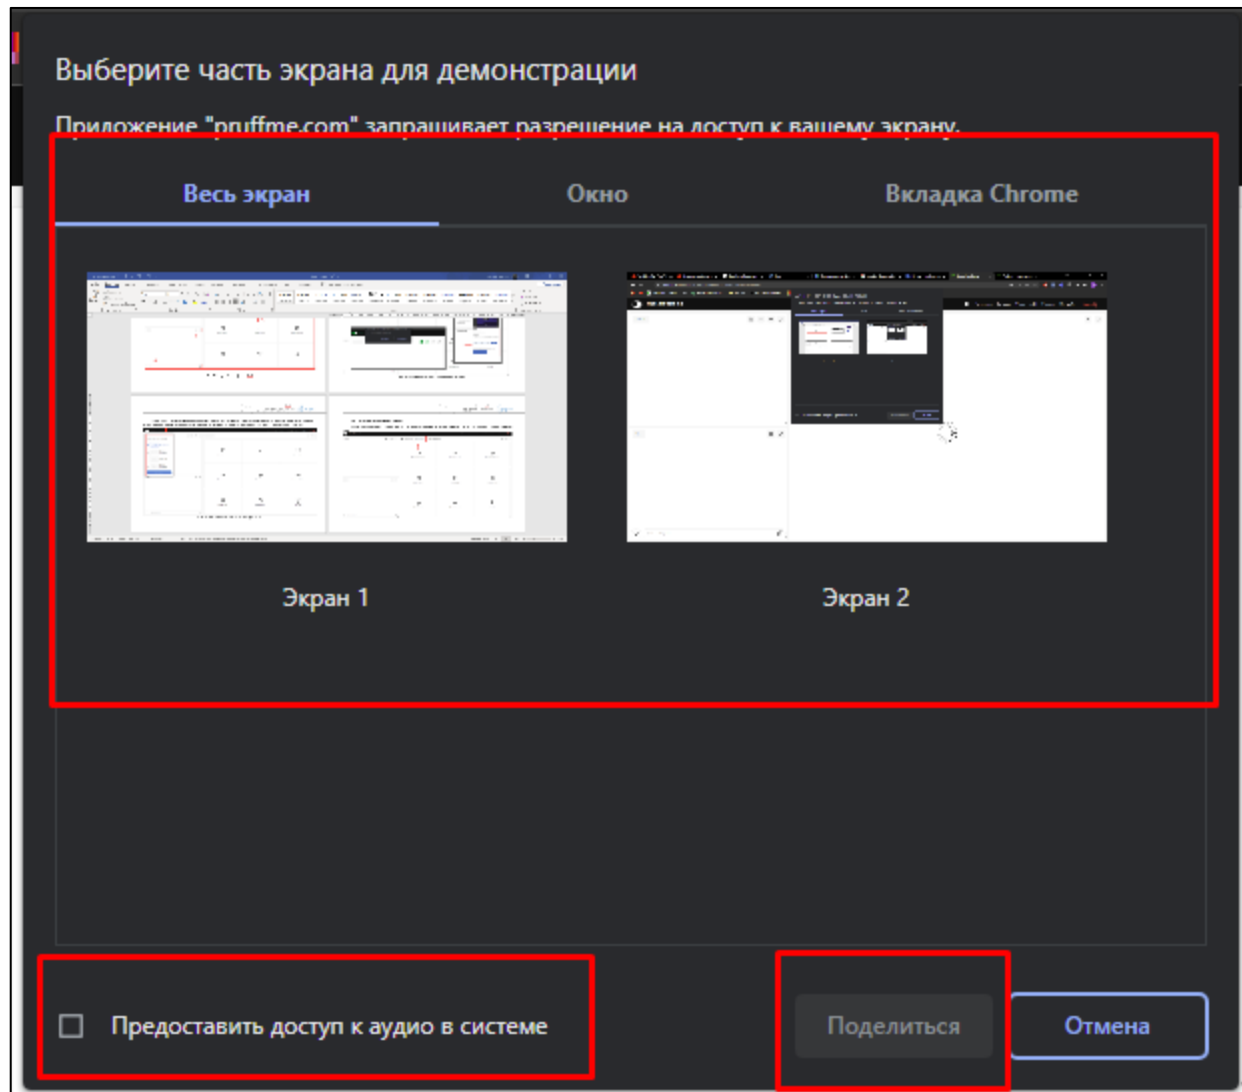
Выберите часть экрана для демонстрации

Приложение "pruffme.com" запрашивает разрешение на доступ к вашему экрану.

Весь экран

Окно

Вкладка Chrome

Экран 1

Экран 2

Предоставить доступ к аудио в системе

Поделиться

Отмена